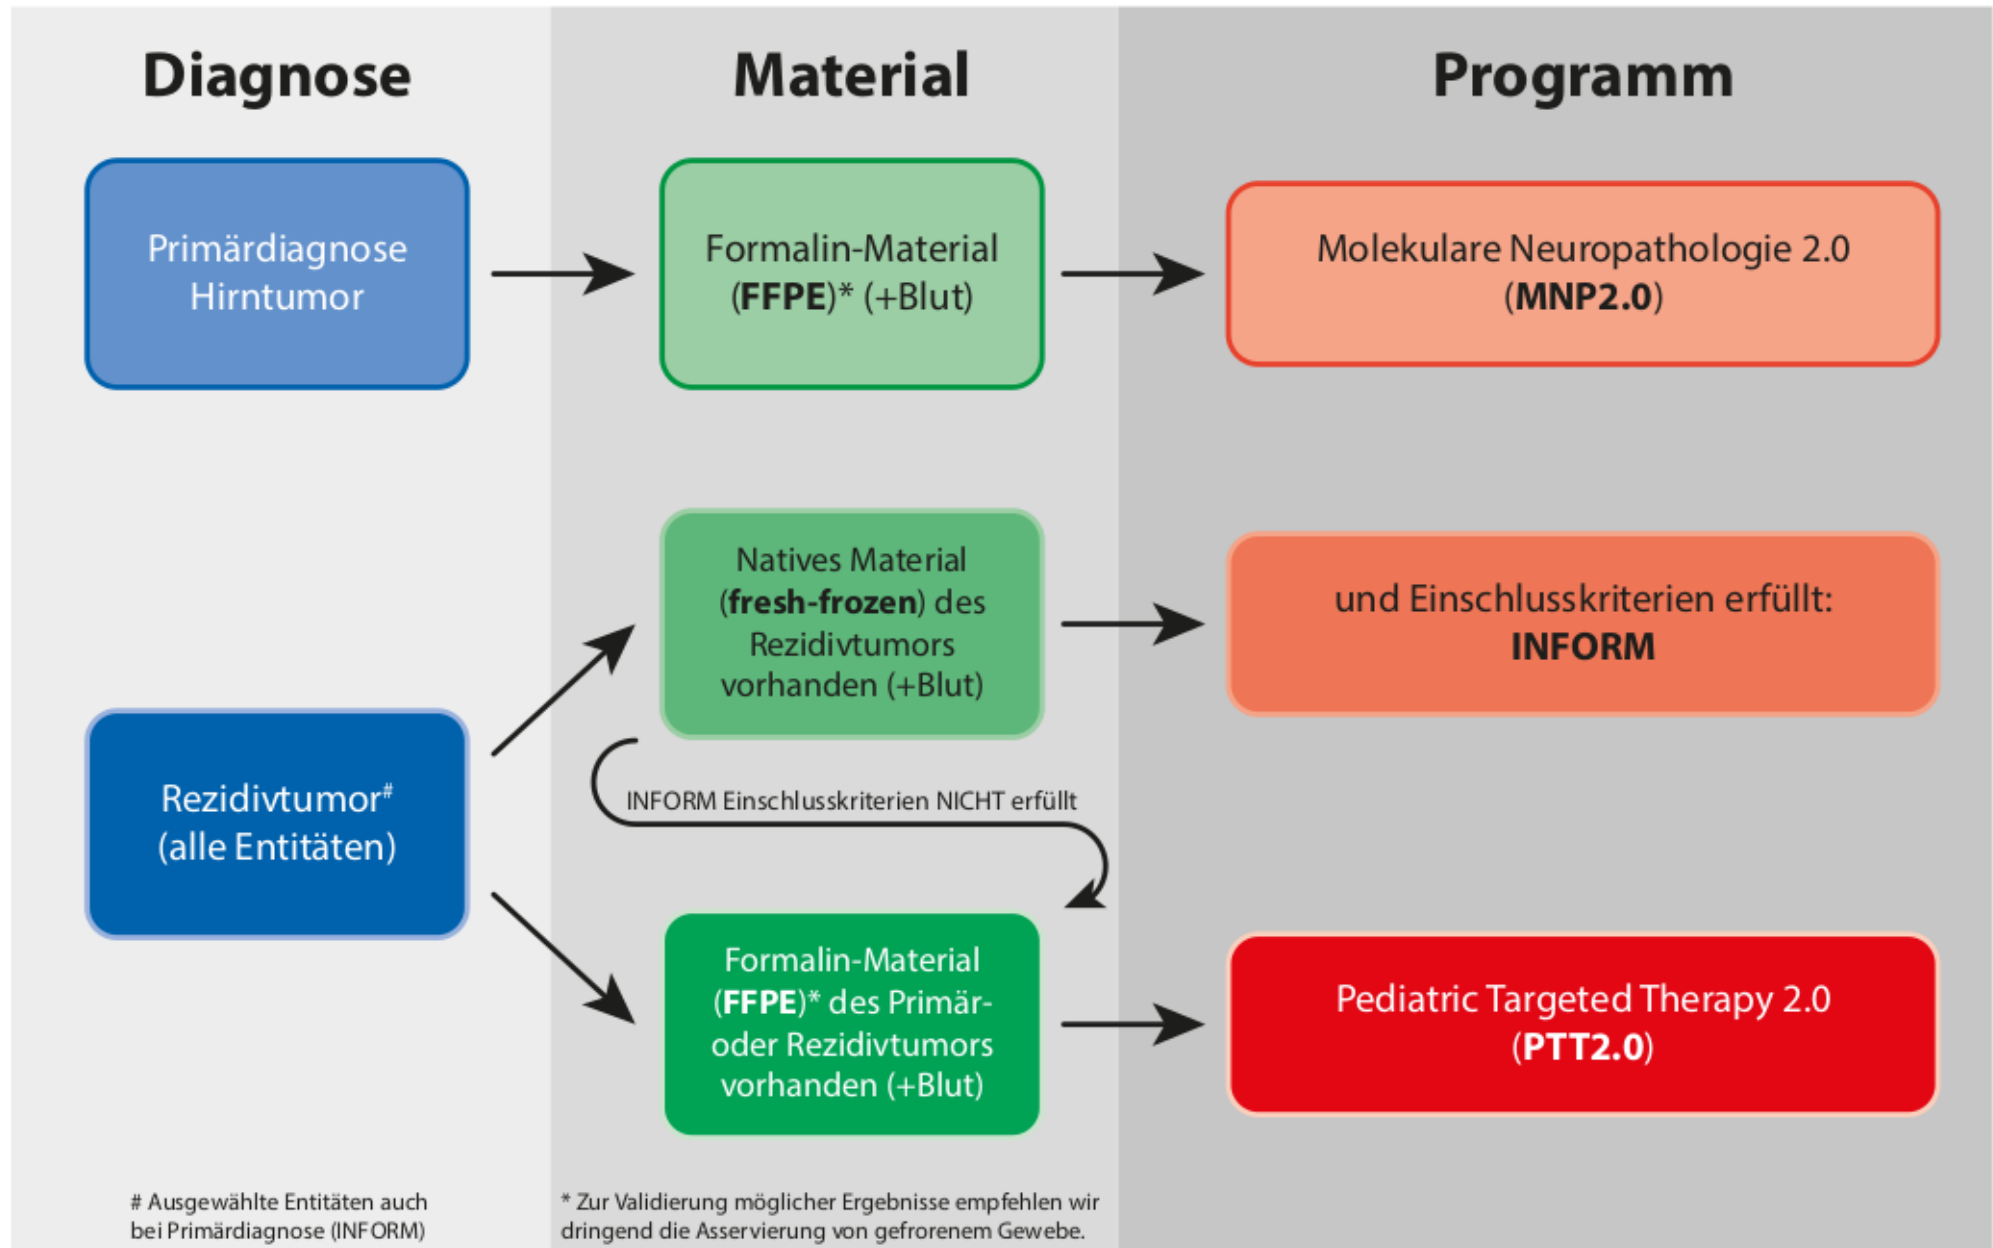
Diagnose

Material

Programm

Primärdiagnose Hirntumor

Formalin-Material (FFPE)* (+Blut)

Molekulare Neuropathologie 2.0 (MNP2.0)

Natives Material (fresh-frozen) des Rezidivtumors vorhanden (+Blut)

und Einschlusskriterien erfüllt: INFORM

Rezidivtumor# (alle Entitäten)

INFORM Einschlusskriterien NICHT erfüllt

Formalin-Material (FFPE)* des Primär- oder Rezidivtumors vorhanden (+Blut)

Pediatric Targeted Therapy 2.0 (PTT2.0)

# Ausgewählte Entitäten auch bei Primärdiagnose (INFORM)

* Zur Validierung möglicher Ergebnisse empfehlen wir dringend die Asservierung von gefrorenem Gewebe.